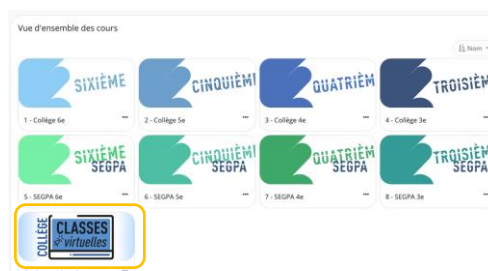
Vue d'ensemble des cours

Nom

SIXIÈME

1 - Collège 6e

CINQUIÈMI

2 - Collège 5e

QUATRIÈM

3 - Collège 4e

TROISIÈ

4 - Collège 3e

SIXIÈME SEGPA

5 - SEGPA 6e

CINQUIÈMI SEGPA

6 - SEGPA 5e

QUATRIÈM SEGPA

7 - SEGPA 4e

TROISIÈM SEGPA

8 - SEGPA 3e

COLLÈGE CLASSES virtuelles